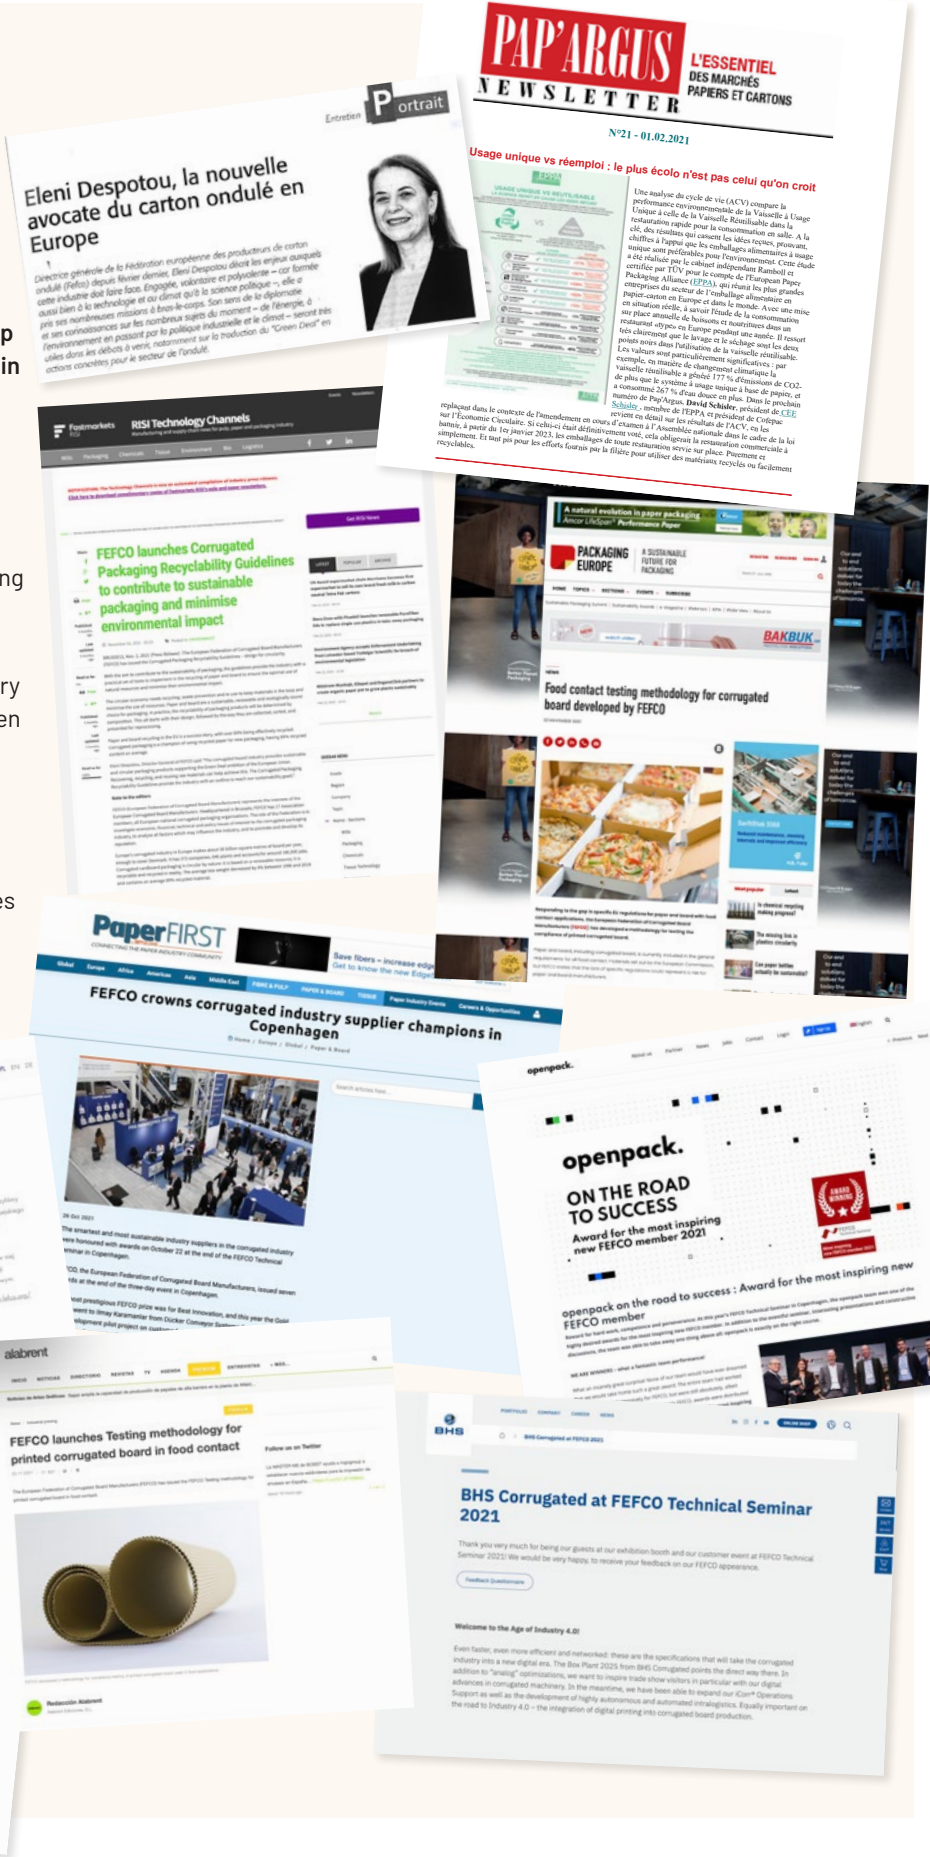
Entretien Portrait

Eleni Despotou, la nouvelle avocate du carton ondulé en Europe

Directrice générale de la Fédération européenne des producteurs de carton ondulé (Fefco) depuis février dernier, Eleni Despotou décrit les enjeux auxquels cette industrie doit faire face. Engagée, volontaire et polyvalente – car formée aussi bien à la technologie et au climat qu'à la science politique –, elle a pris ses nombreuses missions à bras-le-corps. Son sens de la diplomatie et ses connaissances sur les nombreux sujets du moment – de l'énergie, à l'environnement en passant par la politique industrielle et le climat – seront très utiles dans les débats à venir, notamment sur la traduction du "Green Deal" en actions concrètes pour le secteur de l'ondulé.

PAP'ARGUS NEWSLETTER
L'ESSENTIEL DES MARCHÉS PAPIERS ET CARTONS
N°21 - 01.02.2021

Usage unique vs réemploi : le plus écolo n'est pas celui qu'on croit

Une analyse du cycle de vie (ACV) compare la performance environnementale de la Vaisselle à Usage Unique à celle de la Vaisselle Réutilisable dans la restauration rapide pour la consommation en salle. A la clé, des résultats qui cassent les idées reçues, prouvant, chiffres à l'appui que les emballages alimentaires à usage unique sont préférables pour l'environnement. Cette étude a été réalisée par le cabinet indépendant Ramboll et certifiée par TÜV pour le compte de l'European Paper Packaging Alliance (EPPA), qui réunit les plus grandes entreprises du secteur de l'emballage alimentaire en papier-carton en Europe et dans le monde. Avec une mise en situation réelle, à savoir l'étude de la consommation sur place annuelle de boissons et nourritures dans un restaurant atypique en Europe pendant une année. Il ressort très clairement que le lavage et le séchage sont les deux points noirs dans l'utilisation de la vaisselle réutilisable. Les valeurs sont particulièrement significatives : par exemple, en matière de changement climatique la vaisselle réutilisable a généré 177 % d'émissions de CO2 de plus que le système à usage unique à base de papier, et a consommé 267 % d'eau douce en plus. Dans le prochain numéro de Pap'Argus, David Schisler, président de CEE Schisler, membre de l'EPPA et président de Cofepac reviendra en détail sur les résultats de l'ACV, en les replaçant dans le contexte de l'amendement en cours d'examen à l'Assemblée nationale dans le cadre de la loi sur l'Économie Circulaire. Si celui-ci était définitivement voté, cela obligerait la restauration commerciale à bannir, à partir du 1er janvier 2023, les emballages de toute restauration servie sur place. Purement et simplement. Et tant pis pour les efforts fournis par la filière pour utiliser des matériaux recyclés ou facilement recyclables.

Fastmarkets RISI RISI Technology Channels

FEFCO launches Corrugated Packaging Recyclability Guidelines to contribute to sustainable packaging and minimise environmental impact

PACKAGING EUROPE
A SUSTAINABLE FUTURE FOR PACKAGING
BAKBUK
Food contact testing methodology for corrugated board developed by FEFCO

PaperFIRST
CONNECTING THE PAPER INDUSTRY COMMUNITY
FEFCO crowns corrugated industry supplier champions in Copenhagen

openpack.
openpack.
ON THE ROAD TO SUCCESS
Award for the most inspiring new FEFCO member 2021
openpack on the road to success : Award for the most inspiring new FEFCO member

alabrent
FEFCO launches Testing methodology for printed corrugated board in food contact

BHS
BHS Corrugated at FEFCO Technical Seminar 2021
Thank you very much for being our guests at our exhibition booth and our customer event at FEFCO Technical Seminar 2021! We would be very happy to receive your feedback on our FEFCO appearance.
Feedback Questionnaire
Welcome to the Age of Industry 4.0!